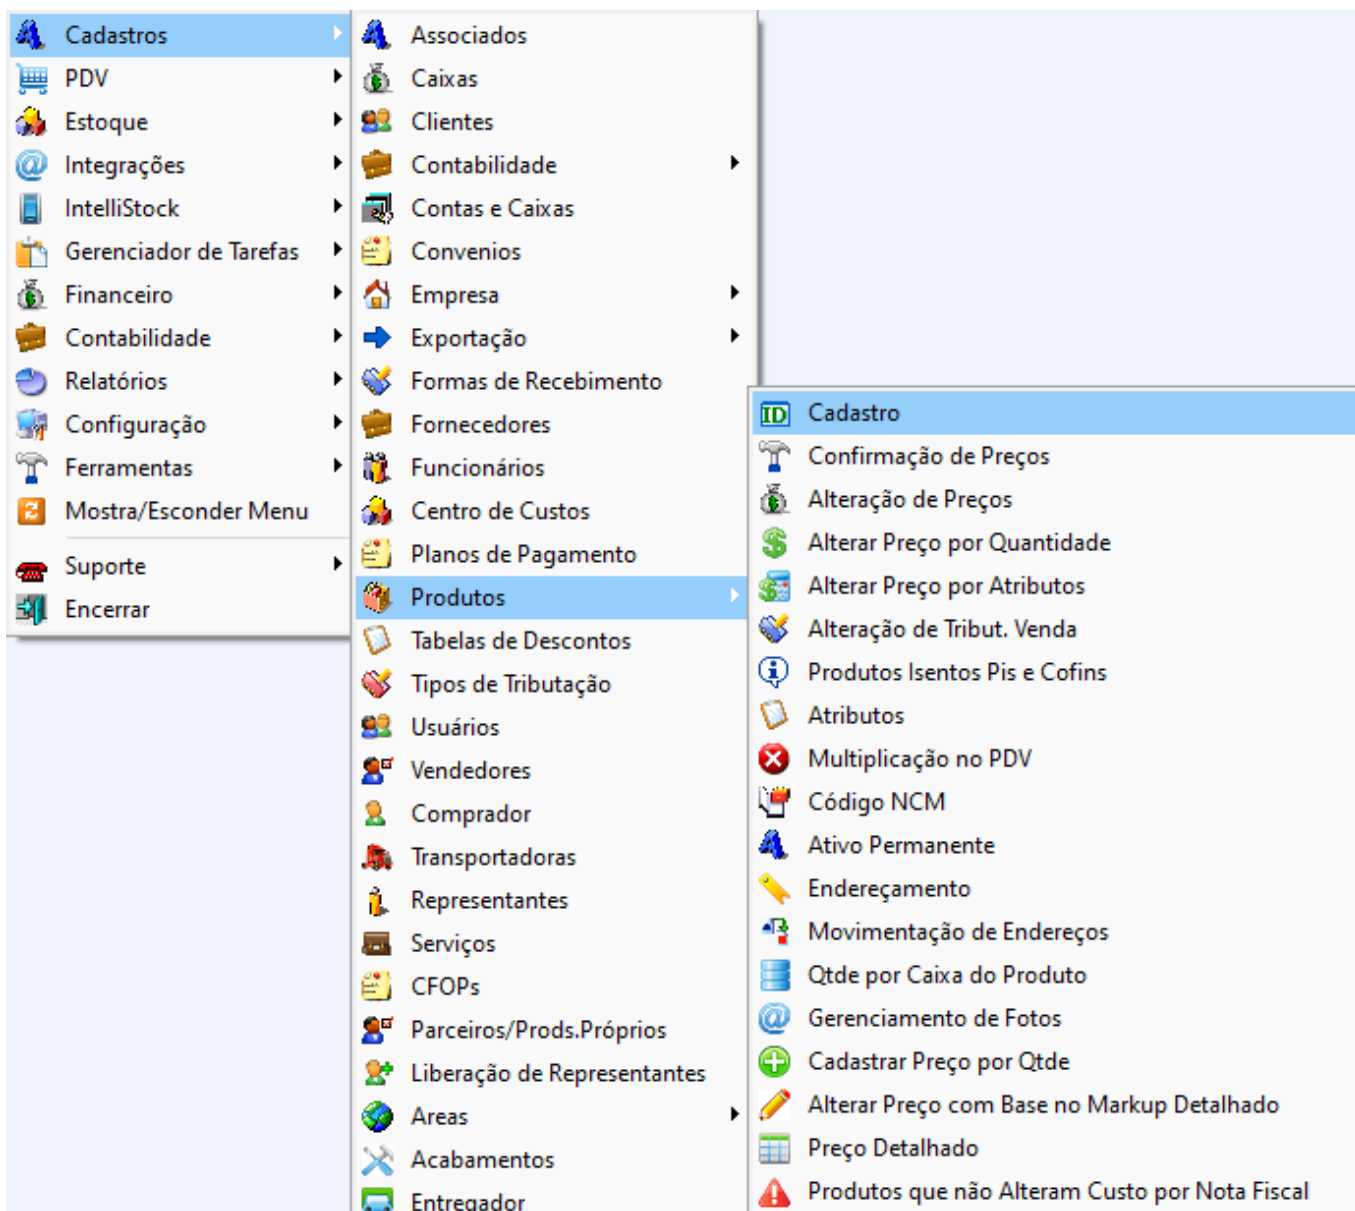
Cadastros
PDV
Estoque
Integrações
IntelliStock
Gerenciador de Tarefas
Financeiro
Contabilidade
Relatórios
Configuração
Ferramentas
Mostra/Esconder Menu
Suporte
Encerrar

Associados
Caixas
Clientes
Contabilidade
Contas e Caixas
Convenios
Empresa
Exportação
Formas de Recebimento
Fornecedores
Funcionários
Centro de Custos
Planos de Pagamento
Produtos
Tabelas de Descontos
Tipos de Tributação
Usuários
Vendedores
Comprador
Transportadoras
Representantes
Serviços
CFOPs
Parceiros/Prods.Próprios
Liberação de Representantes
Areas
Acabamentos
Entregador

Cadastro
Confirmação de Preços
Alteração de Preços
Alterar Preço por Quantidade
Alterar Preço por Atributos
Alteração de Tribut. Venda
Produtos Isentos Pis e Cofins
Atributos
Multiplicação no PDV
Código NCM
Ativo Permanente
Endereçamento
Movimentação de Endereços
Qtde por Caixa do Produto
Gerenciamento de Fotos
Cadastrar Preço por Qtde
Alterar Preço com Base no Markup Detalhado
Preço Detalhado
Produtos que não Alteram Custo por Nota Fiscal